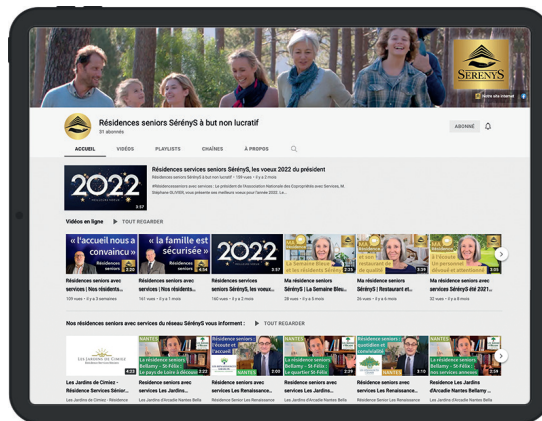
SÉRENYS

Notre site internet

Résidences seniors SérényS à but non lucratif
31 abonnés

ABONNÉ

ACCUEIL VIDÉOS PLAYLISTS CHAÎNES À PROPOS

2022

Résidences services seniors SérényS, les voeux 2022 du président
Résidences seniors SérényS à but non lucratif • 109 vues • il y a 2 mois
#Résidencesseniors avec services : Le président de l'Association Nationale des Copropriétés avec Services, M. Stéphane OLIVIER, vous présente ses meilleurs voeux pour l'année 2022. Le...

Vidéos en ligne ▶ TOUT REGARDER

« l'accueil nous a convaincu » Résidences seniors 3:20
Résidences seniors avec services | Nos résidents...
109 vues • il y a 3 semaines

« la famille est sécurisée » 4:54
Résidences seniors avec services | Nos résidents...
161 vues • il y a 1 mois

2022 3:57
Résidences services seniors SérényS, les voeux...
160 vues • il y a 2 mois

La Semaine Bleue et les résidents SérényS 2:25
Ma résidence seniors SérényS | La Semaine Bleu...
39 vues • il y a 5 mois

Un restaurant de qualité 2:39
Ma résidence seniors SérényS | Restaurant et...
36 vues • il y a 5 mois

À l'écoute Un personnel dévoué et attentionné 2:39
Ma résidence seniors SérényS été 2021...
32 vues • il y a 6 mois

Nos résidences seniors avec services du réseau SérényS vous informent : ▶ TOUT REGARDER

LES JARDINS DE CIMIEZ 4:22
Les Jardins de Cimiez - Résidence Services Senior...
Les Jardins de Cimiez - Résidence

NANTES La résidence seniors Bellamy - St Félix : Le pays de Loire à deux pas 2:23
Résidence seniors avec services Les Jardins...
Les Jardins d'Arcadie Nantes Bella

l'écoute et l'accueil 2:00
Résidence seniors avec services Les Renaissance...
Résidence Senior Les Renaissance

NANTES La résidence seniors Bellamy - St Félix : le quartier St-Félix 2:19
Résidence seniors avec services Les Jardins...
Les Jardins d'Arcadie Nantes Bella

Résidences seniors : quotidien et convivialité 3:10
Résidence seniors avec services Les Renaissance...
Résidence Senior Les Renaissance

NANTES La résidence seniors Bellamy - St Félix : nos services annexes 2:14
Résidences seniors Les Jardins d'Arcadie Nantes Bellamy...
Les Jardins d'Arcadie Nantes Bella